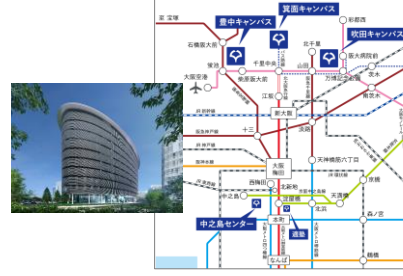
至 宝塚
豊中キャンパス
箕面キャンパス
彩都西
石橋阪大前
吹田キャンパス
北千里
阪大病院前
蛍池
千里中央
山田
万博記念公園
大阪空港
柴原阪大前
茨木
南茨木
江坂
新大阪
十三
淡路
大阪梅田
天神橋筋六丁目
西梅田
北新地
京橋
中之島
淀屋橋
北浜
中之島センター
本町
森ノ宮
難波
なんば
鶴橋